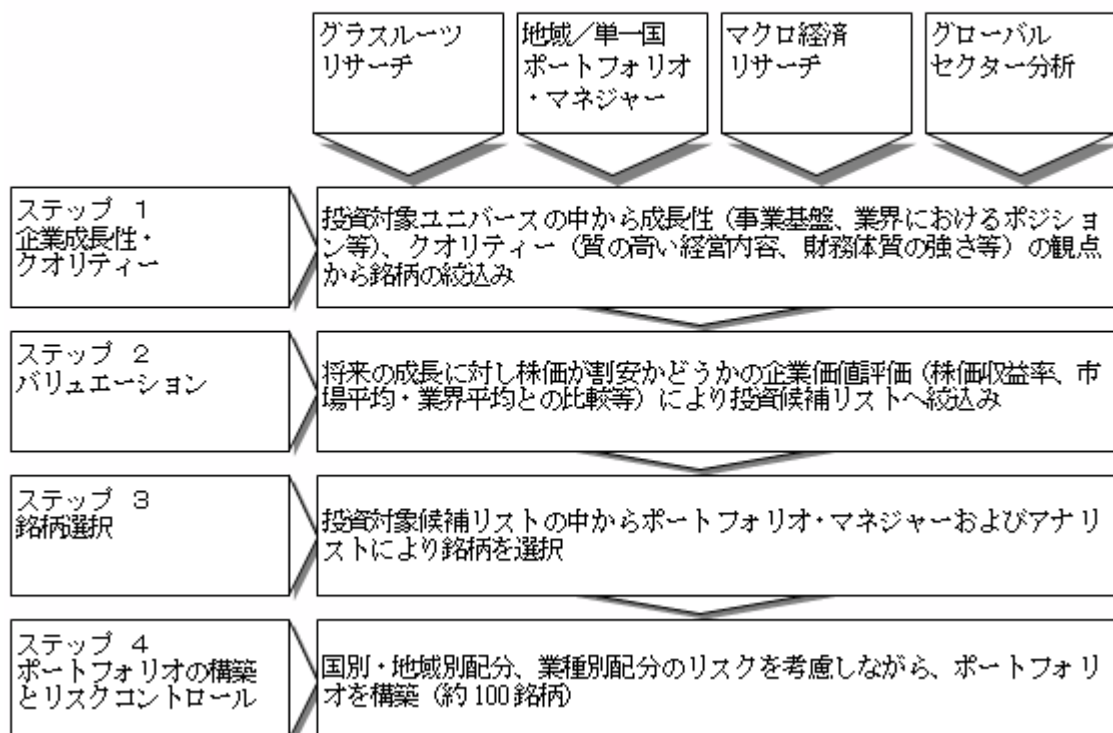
グラスルーツ
リサーチ

地域／単一国
ポートフォリオ
・マネジャー

マクロ経済
リサーチ

グローバル
セクター分析

ステップ 1
企業成長性・
クオリティー

投資対象ユニバースの中から成長性（事業基盤、業界におけるポジション等）、クオリティー（質の高い経営内容、財務体質の強さ等）の観点から銘柄の絞込み

ステップ 2
バリュエーション

将来の成長に対し株価が割安かどうかの企業価値評価（株価収益率、市場平均・業界平均との比較等）により投資候補リストへ絞込み

ステップ 3
銘柄選択

投資対象候補リストの中からポートフォリオ・マネジャーおよびアナリストにより銘柄を選択

ステップ 4
ポートフォリオの構築
とリスクコントロール

国別・地域別配分、業種別配分のリスクを考慮しながら、ポートフォリオを構築（約 100 銘柄）